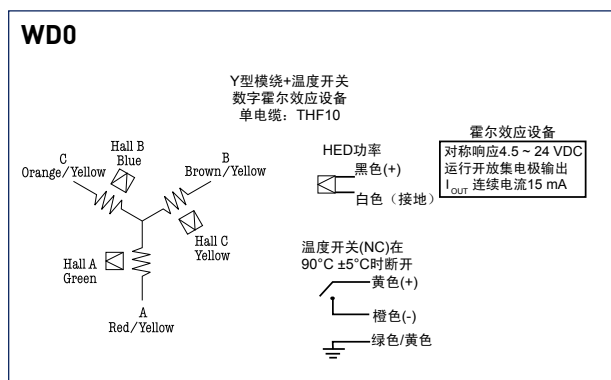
WD0

Y型模绕+温度开关
数字霍尔效应设备
单电缆：THF10

Hall B
Blue

C
Orange/Yellow

B
Brown/Yellow

Hall C
Yellow

Hall A
Green

A
Red/Yellow

HED功率
黑色(+)
白色（接地）

霍尔效应设备
对称响应4.5 ~ 24 VDC
运行开放集电极输出
$I_{OUT}$ 连续电流15 mA

温度开关(NC)在
90°C ±5°C时断开
黄色(+)
橙色(-)
绿色/黄色